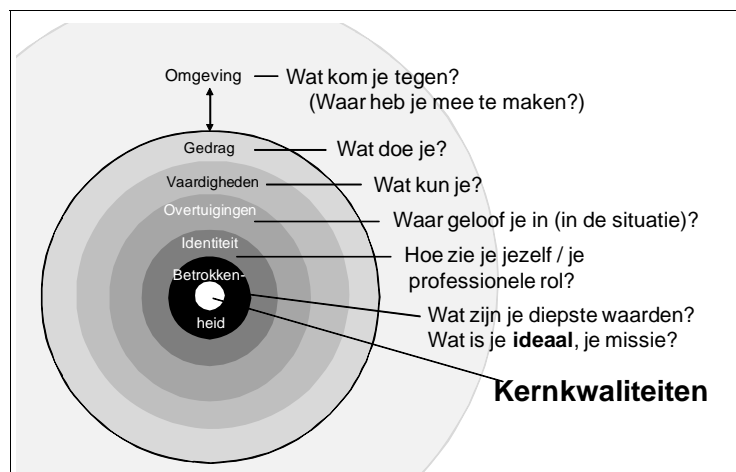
Omgeving — Wat kom je tegen?
(Waar heb je mee te maken?)

Gedrag — Wat doe je?

Vaardigheden — Wat kun je?

Overtuigingen — Waar geloof je in (in de situatie)?

Identiteit — Hoe zie je jezelf / je professionele rol?

Betrokkenheid — Wat zijn je diepste waarden?
Wat is je **ideaal**, je missie?

**Kernkwaliteiten**